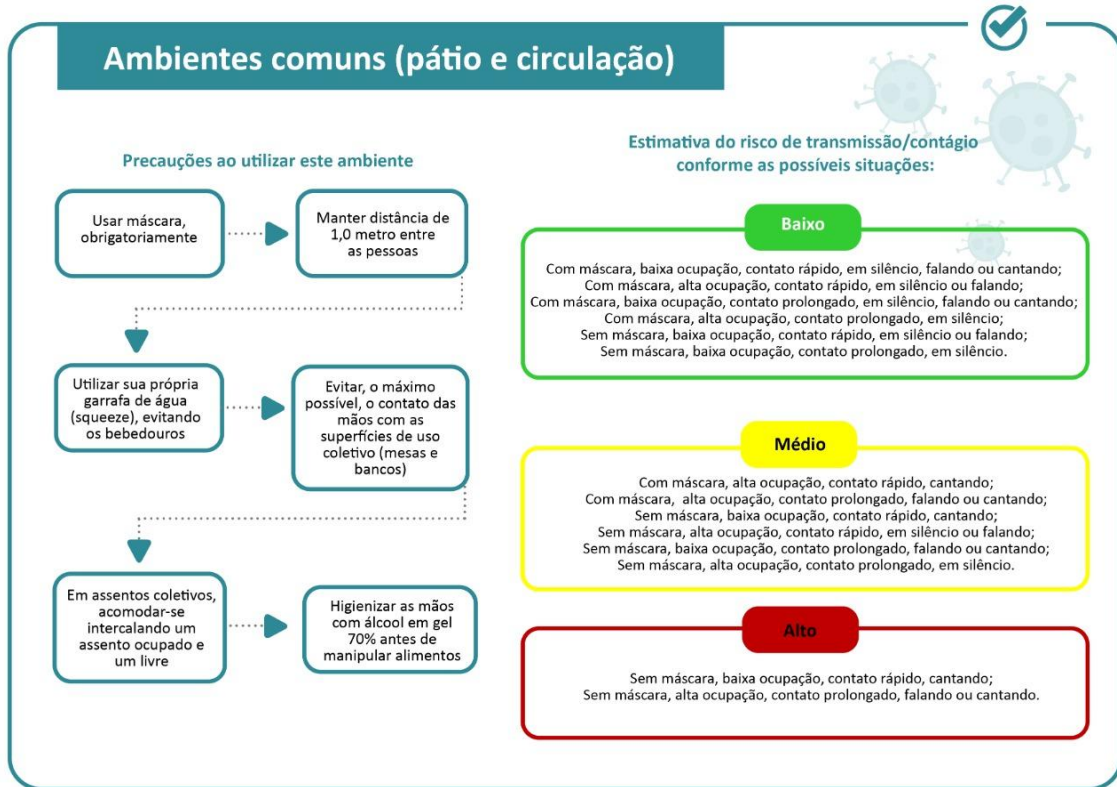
Ambientes comuns (pátio e circulação)

Precauções ao utilizar este ambiente

Usar máscara, obrigatoriamente

Manter distância de 1,0 metro entre as pessoas

Utilizar sua própria garrafa de água (squeeze), evitando os bebedouros

Evitar, o máximo possível, o contato das mãos com as superfícies de uso coletivo (mesas e bancos)

Em assentos coletivos, acomodar-se intercalando um assento ocupado e um livre

Higienizar as mãos com álcool em gel 70% antes de manipular alimentos

Estimativa do risco de transmissão/contágio conforme as possíveis situações:

Baixo

Com máscara, baixa ocupação, contato rápido, em silêncio, falando ou cantando;
Com máscara, alta ocupação, contato rápido, em silêncio ou falando;
Com máscara, baixa ocupação, contato prolongado, em silêncio, falando ou cantando;
Com máscara, alta ocupação, contato prolongado, em silêncio;
Sem máscara, baixa ocupação, contato rápido, em silêncio ou falando;
Sem máscara, baixa ocupação, contato prolongado, em silêncio.

Médio

Com máscara, alta ocupação, contato rápido, cantando;
Com máscara, alta ocupação, contato prolongado, falando ou cantando;
Sem máscara, baixa ocupação, contato rápido, cantando;
Sem máscara, alta ocupação, contato rápido, em silêncio ou falando;
Sem máscara, baixa ocupação, contato prolongado, falando ou cantando;
Sem máscara, alta ocupação, contato prolongado, em silêncio.

Alto

Sem máscara, baixa ocupação, contato rápido, cantando;
Sem máscara, alta ocupação, contato prolongado, falando ou cantando.